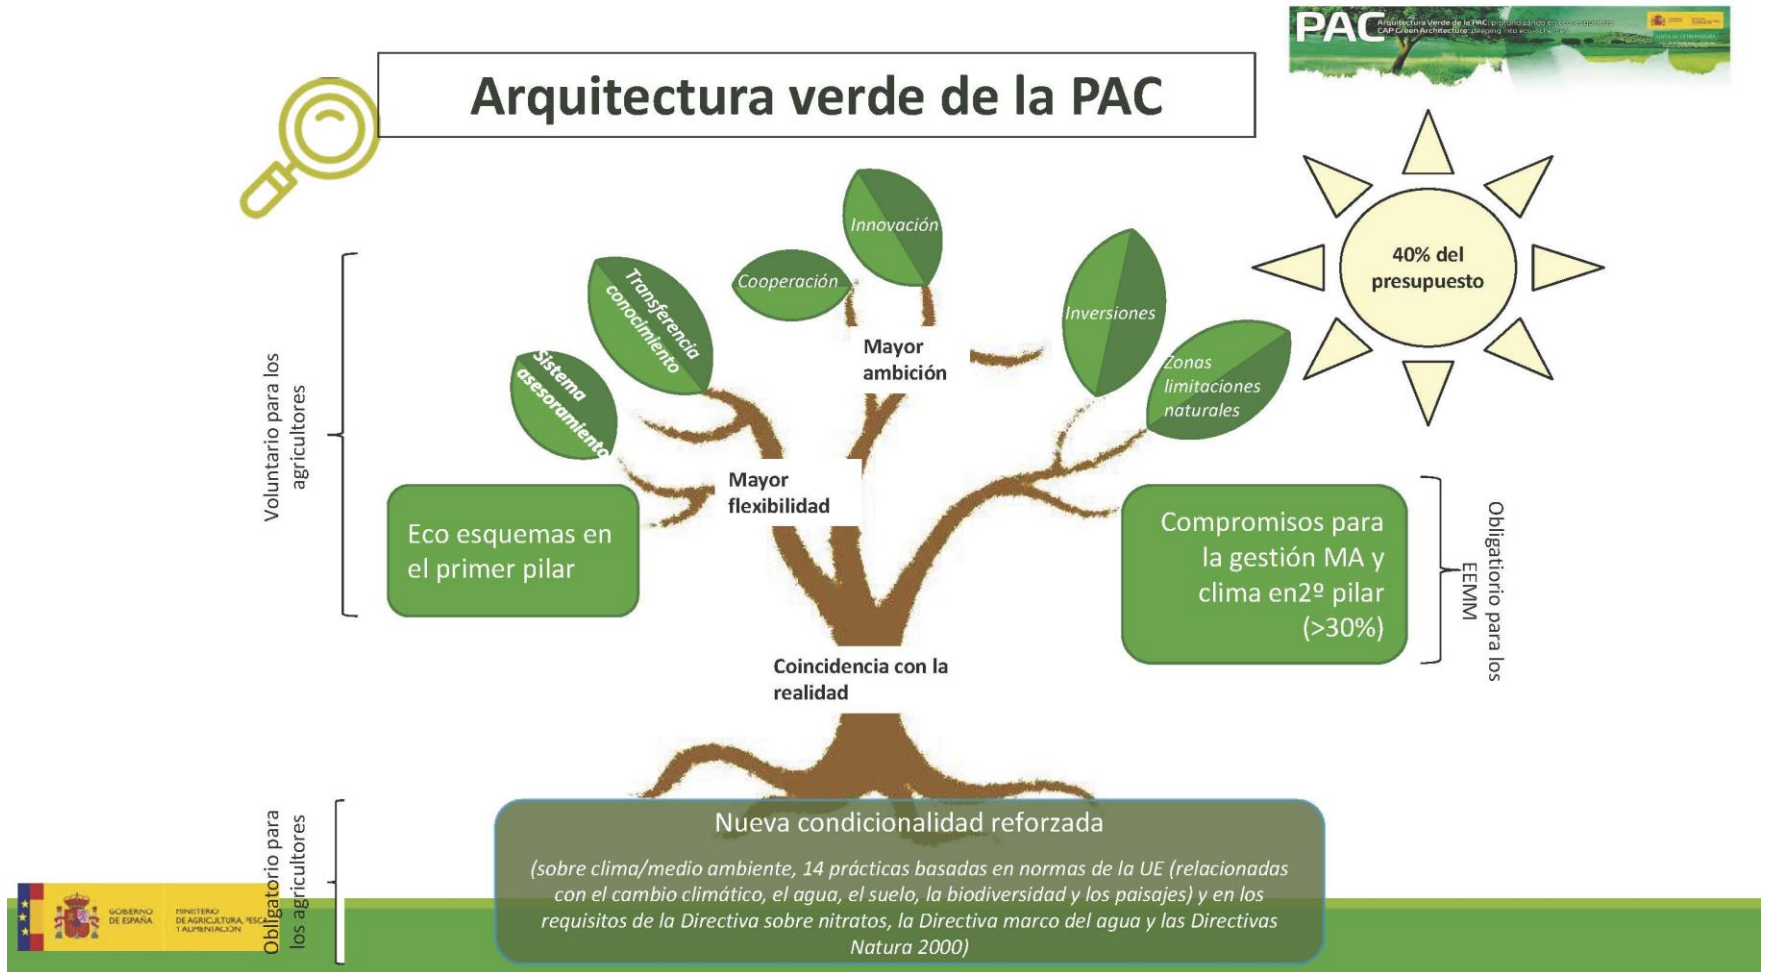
PAC Arquitectura Verde de la PAC: profundizando en eco-esquemas CAP Green Architecture: deeping into eco-schemes

Arquitectura verde de la PAC

Voluntario para los agricultores

Sistema asesoramiento

Transferencia conocimiento

Cooperación

Innovación

Inversiones

Zonas limitaciones naturales

40% del presupuesto

Mayor ambición

Mayor flexibilidad

Eco esquemas en el primer pilar

Compromisos para la gestión MA y clima en2º pilar (>30%)

Obligatorio para los EEMM

Coincidencia con la realidad

Obligatorio para los agricultores

Nueva condicionalidad reforzada

(sobre clima/medio ambiente, 14 prácticas basadas en normas de la UE (relacionadas con el cambio climático, el agua, el suelo, la biodiversidad y los paisajes) y en los requisitos de la Directiva sobre nitratos, la Directiva marco del agua y las Directivas Natura 2000)

GOBIERNO DE ESPAÑA MINISTERIO DE AGRICULTURA, PESCA Y ALIMENTACIÓN